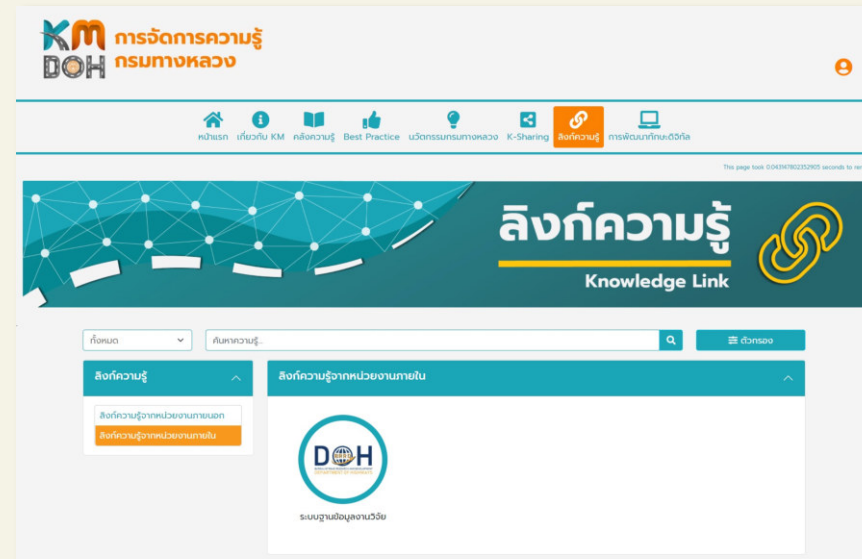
KM DOH การจัดการความรู้ กรมทางหลวง

หน้าแรก เกี่ยวกับ KM คลังความรู้ Best Practice นวัตกรรมกรมทางหลวง K-Sharing ลิงก์ความรู้ การพัฒนาทักษะดิจิทัล

This page took 0.043947802352905 seconds to ren

ลิงก์ความรู้
Knowledge Link

ทั้งหมด
ค้นหาความรู้...
ตัวกรอง

ลิงก์ความรู้
ลิงก์ความรู้จากหน่วยงานภายนอก
ลิงก์ความรู้จากหน่วยงานภายใน

ลิงก์ความรู้จากหน่วยงานภายใน

DOH
DEPARTMENT OF HIGHWAYS

ระบบฐานข้อมูลงานวิจัย